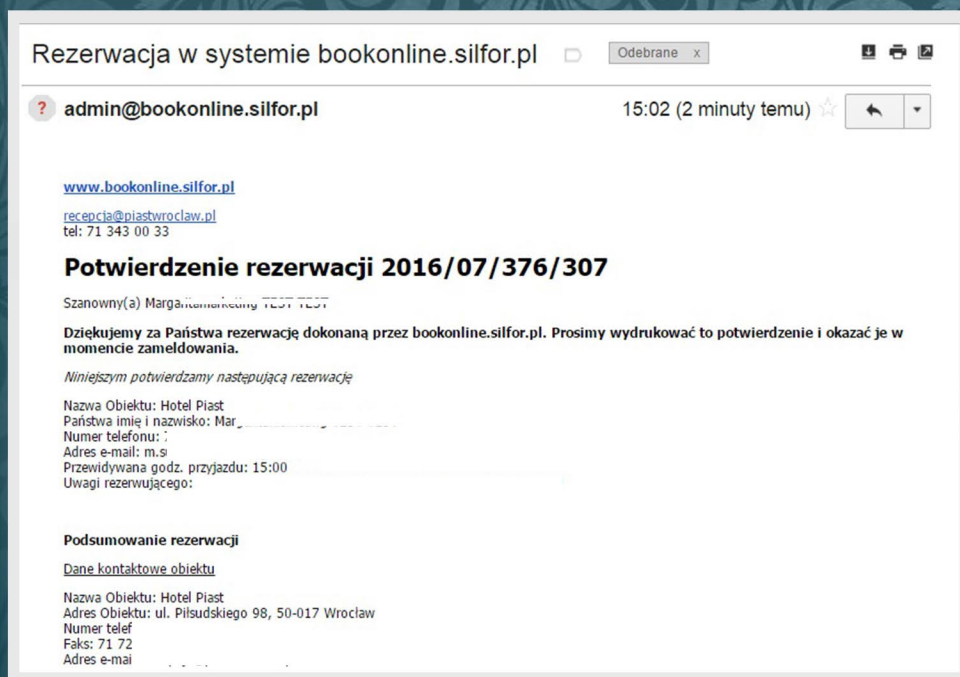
Rezerwacja w systemie bookonline.silfor.pl

Odebrane x

admin@bookonline.silfor.pl

15:02 (2 minuty temu)

www.bookonline.silfor.pl

recepcja@piastwroclaw.pl
tel: 71 343 00 33

Potwierdzenie rezerwacji 2016/07/376/307

Szanowny(a) Marga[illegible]

Dziękujemy za Państwa rezerwację dokonaną przez bookonline.silfor.pl. Prosimy wydrukować to potwierdzenie i okazać je w momencie zameldowania.

Niniejszym potwierdzamy następującą rezerwację

Nazwa Obiektu: Hotel Piast
Państwa imię i nazwisko: Marg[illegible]
Numer telefonu: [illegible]
Adres e-mail: m.s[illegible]
Przewidywana godz. przyjazdu: 15:00
Uwagi rezerwującego:

Podsumowanie rezerwacji

Dane kontaktowe obiektu

Nazwa Obiektu: Hotel Piast
Adres Obiektu: ul. Piłsudskiego 98, 50-017 Wrocław
Numer telef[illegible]
Faks: 71 72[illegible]
Adres e-mai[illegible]